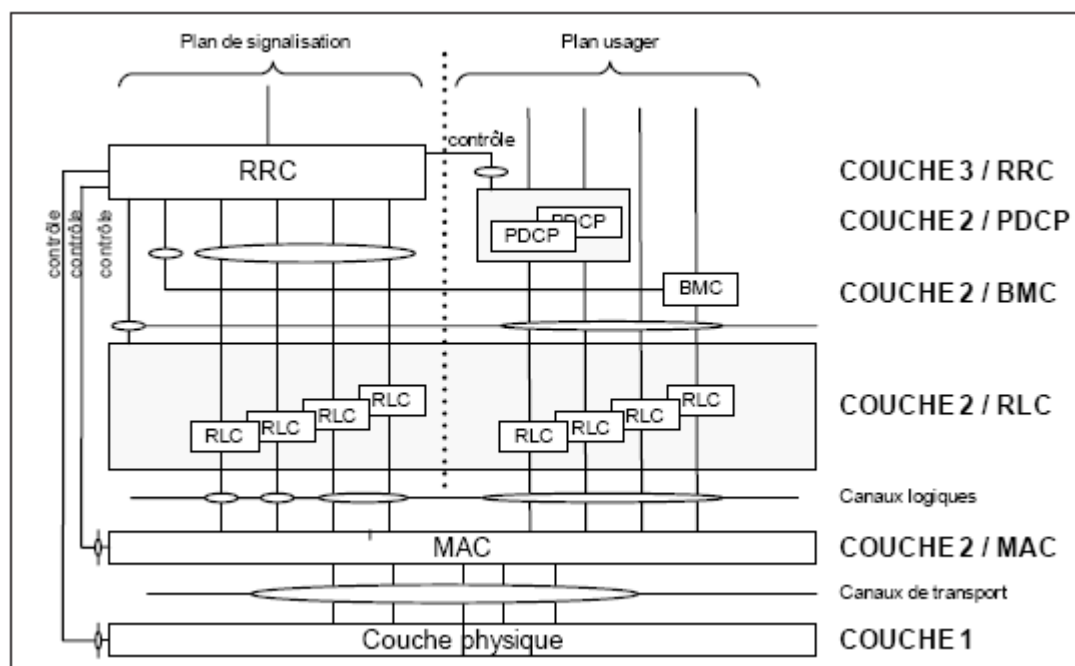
Plan de signalisation

Plan usager

contrôle

RRC

COUCHE 3 / RRC

contrôle
contrôle
contrôle

PDCP
PDCP

COUCHE 2 / PDCP

BMC

COUCHE 2 / BMC

RLC
RLC
RLC
RLC

RLC
RLC
RLC
RLC

COUCHE 2 / RLC

Canaux logiques

MAC

COUCHE 2 / MAC

Canaux de transport

Couche physique

COUCHE 1